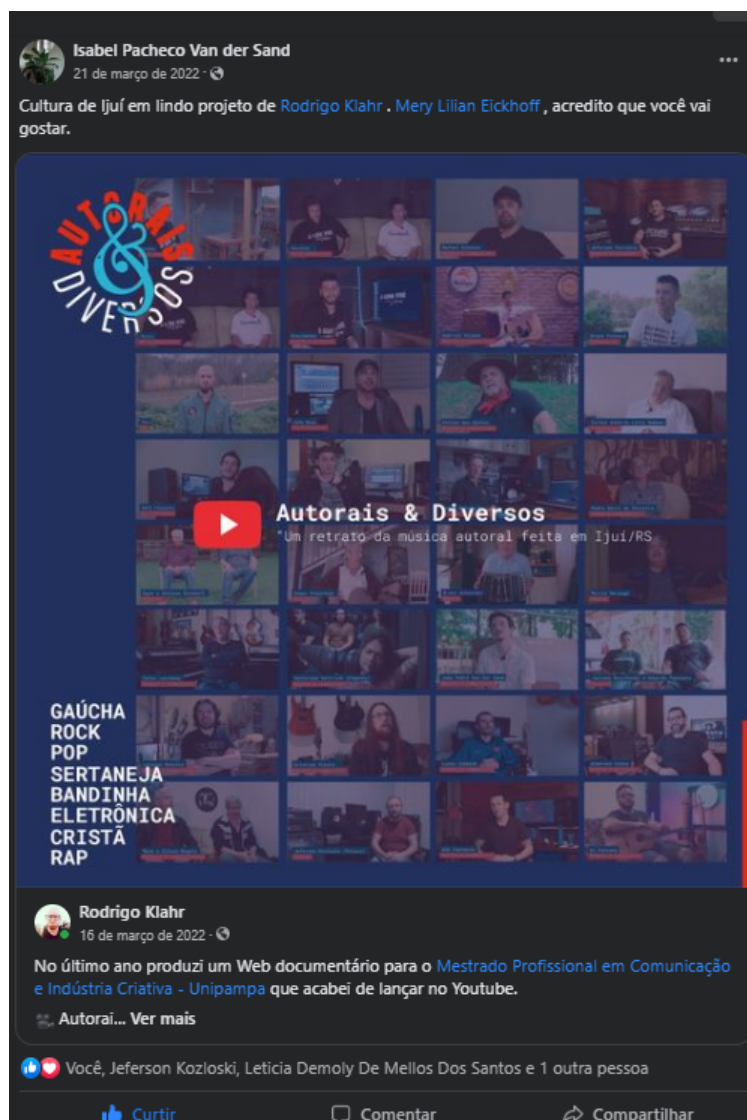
Isabel Pacheco Van der Sand
21 de março de 2022 ·

Cultura de Ijuí em lindo projeto de Rodrigo Klahr . Mery Lilian Eickhoff , acredito que você vai gostar.

AUTORAIS & DIVERSOS

Autorais & Diversos
"Um retrato da música autoral feita em Ijuí/RS

GAÚCHA
ROCK
POP
SERTANEJA
BANDINHA
ELETRÔNICA
CRISTÃ
RAP

Rodrigo Klahr
16 de março de 2022 ·

No último ano produzi um Web documentário para o Mestrado Profissional em Comunicação e Indústria Criativa - Unipampa que acabei de lançar no Youtube.

Autorai... Ver mais

Você, Jeferson Kozloski, Leticia Demoly De Mellos Dos Santos e 1 outra pessoa

Curtir
Comentar
Compartilhar